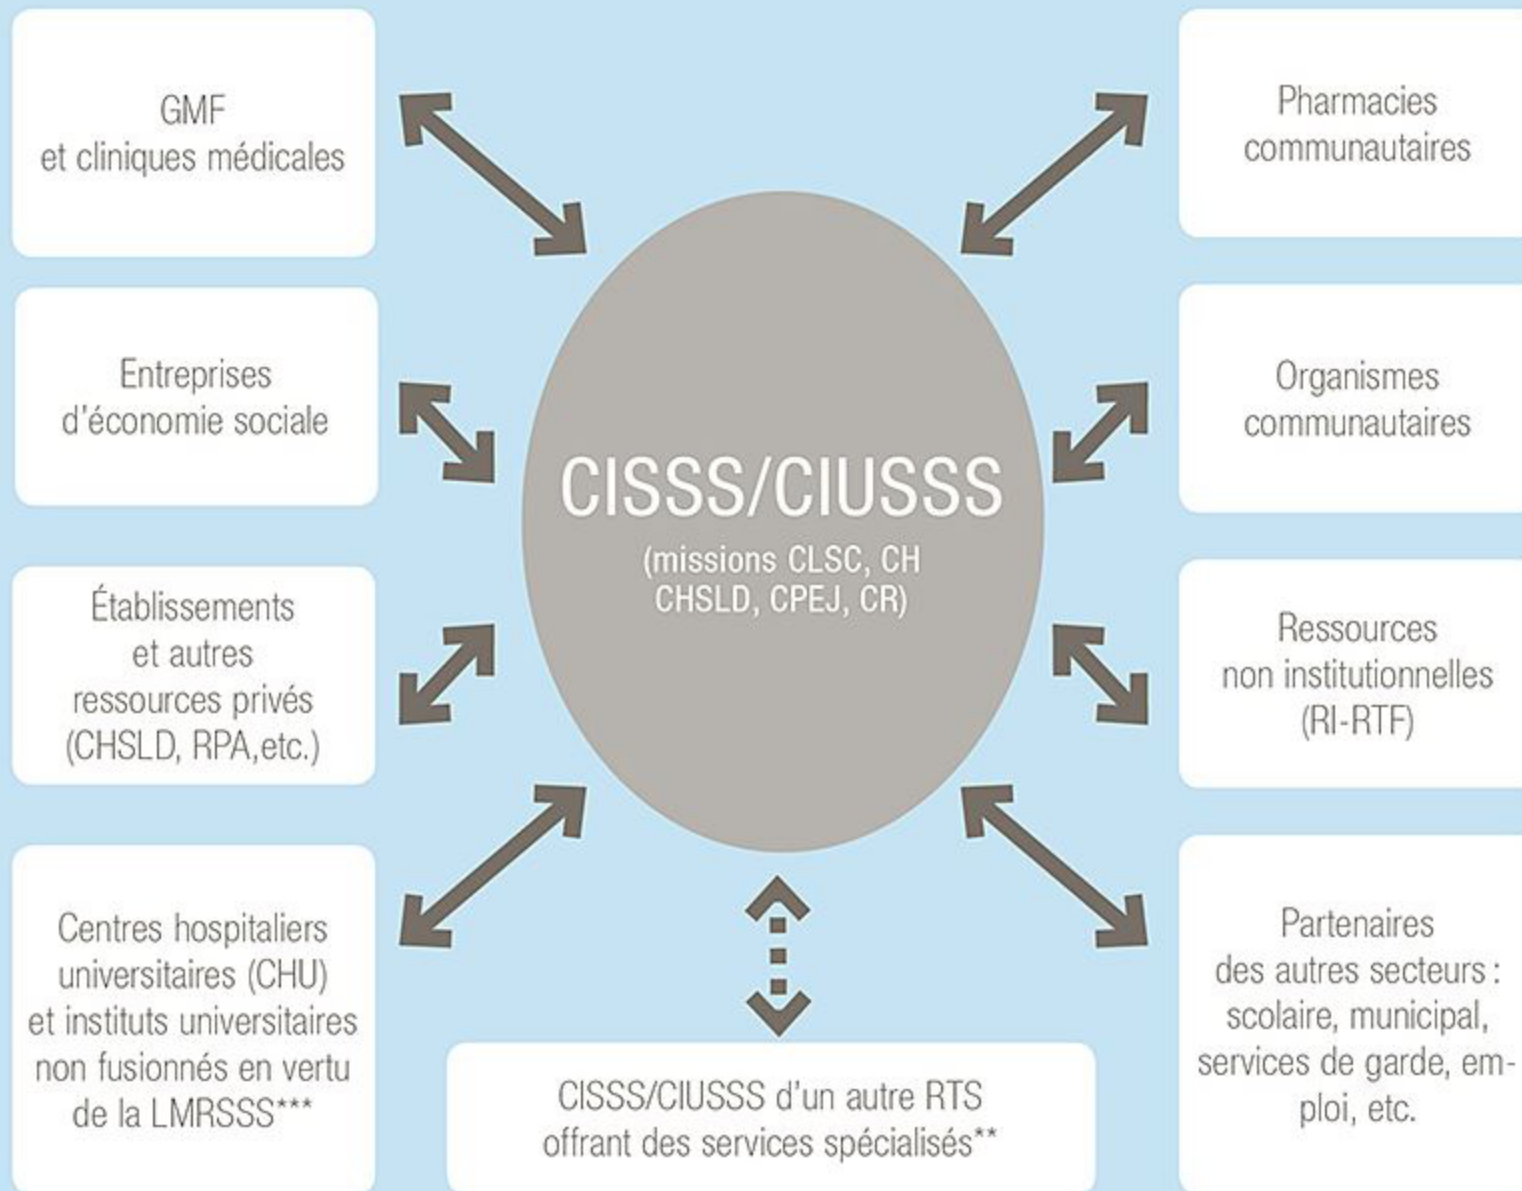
GMF
et cliniques médicales

Pharmacies
communautaires

Entreprises
d'économie sociale

Organismes
communautaires

CISSS/CIUSSS
(missions CLSC, CH
CHSLD, CPEJ, CR)

Établissements
et autres
ressources privés
(CHSLD, RPA,etc.)

Ressources
non institutionnelles
(RI-RTF)

Centres hospitaliers
universitaires (CHU)
et instituts universitaires
non fusionnés en vertu
de la LMRSSS***

CISSS/CIUSSS d'un autre RTS
offrant des services spécialisés**

Partenaires
des autres secteurs :
scolaire, municipal,
services de garde, emploi, etc.